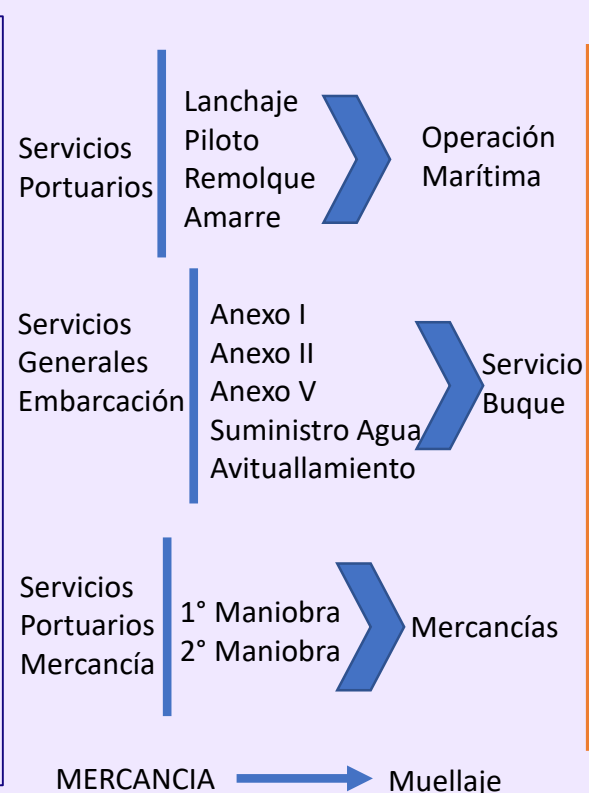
Servicios Portuarios

Lanchaje
Piloto
Remolque
Amarre

Operación Marítima

Servicios Generales Embarcación

Anexo I
Anexo II
Anexo V
Suministro Agua
Avituallamiento

Servicio Buque

Servicios Portuarios Mercancía

1° Maniobra
2° Maniobra

Mercancías

MERCANCIA

Muellaje